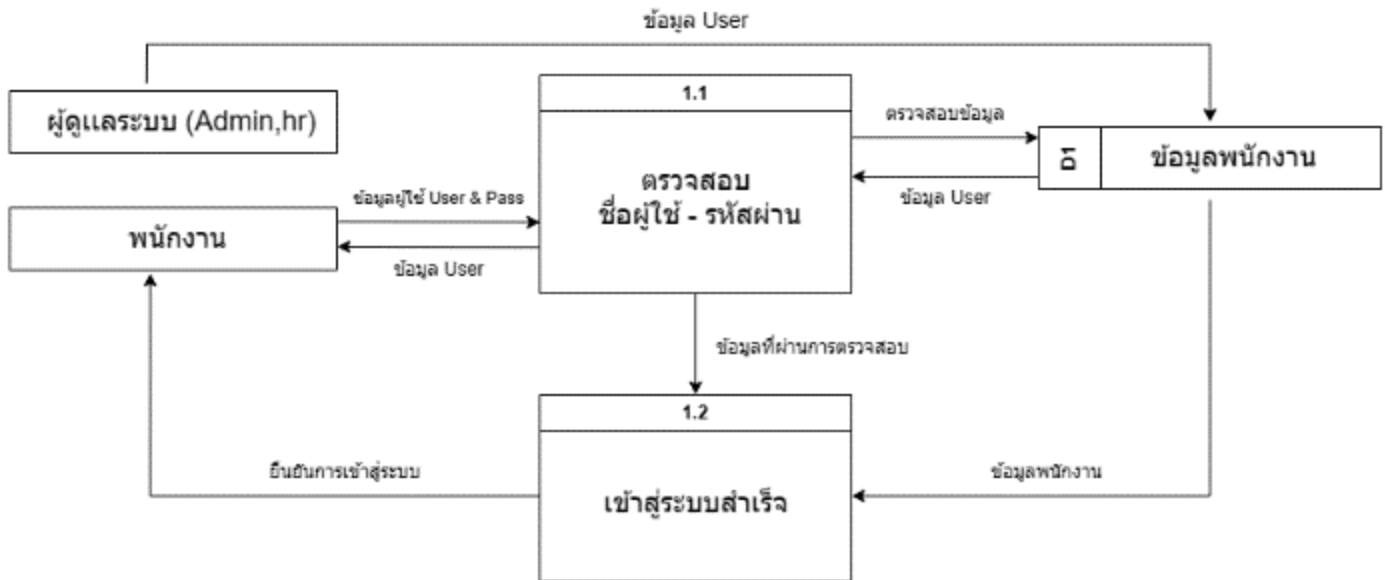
ข้อมูล User

ผู้ดูแลระบบ (Admin,hr)

1.1

ตรวจสอบ
ชื่อผู้ใช้ - รหัสผ่าน

ตรวจสอบข้อมูล

D1

ข้อมูลพนักงาน

ข้อมูล User

ข้อมูลผู้ใช้ User & Pass

พนักงาน

ข้อมูล User

ข้อมูลที่ผ่านการตรวจสอบ

1.2

ยืนยันการเข้าสู่ระบบ

เข้าสู่ระบบสำเร็จ

ข้อมูลพนักงาน